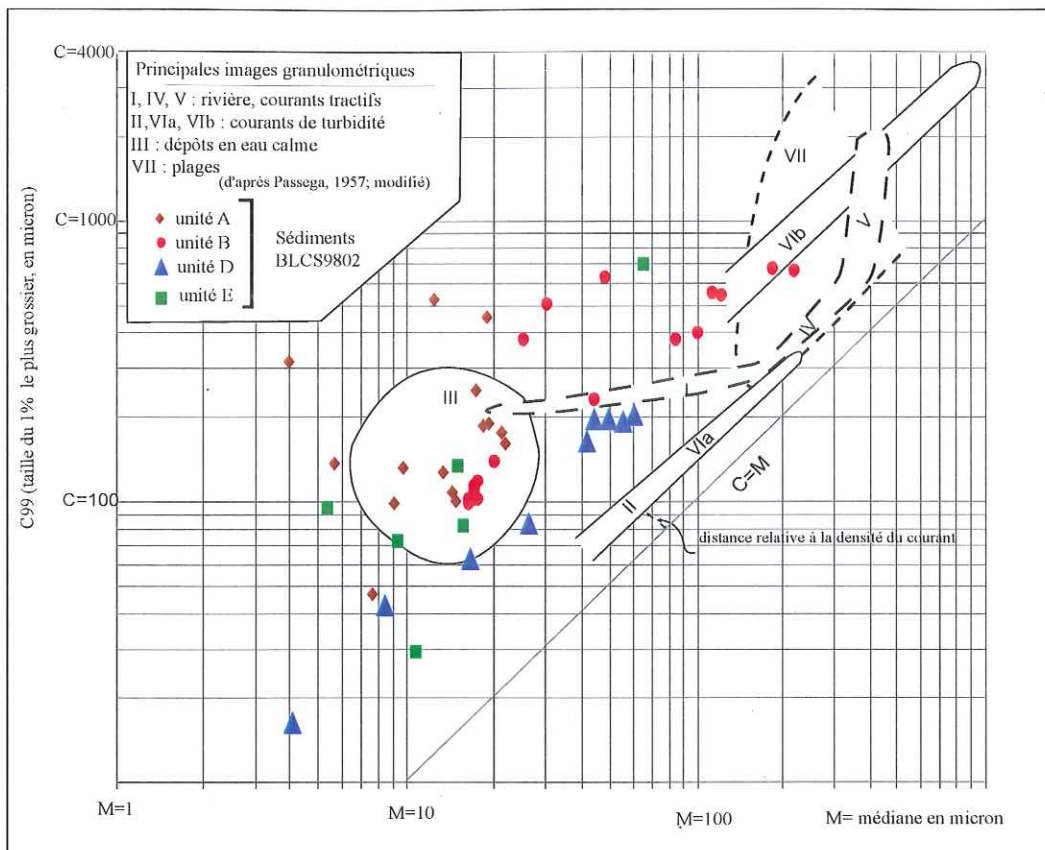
C=4000

Principales images granulométriques
I, IV, V : rivière, courants tractifs
II, VIa, VIb : courants de turbidité
III : dépôts en eau calme
VII : plages
(d'après Passega, 1957; modifié)

unité A
unité B
unité D
unité E

Sédiments BLCS9802

C=1000

C99 (taille du 1% le plus grossier, en micron)

VII
VIb
V
IV
III
VIa
II
C=M

C=100

distance relative à la densité du courant

M=1
M=10
M=100
M= médiane en micron